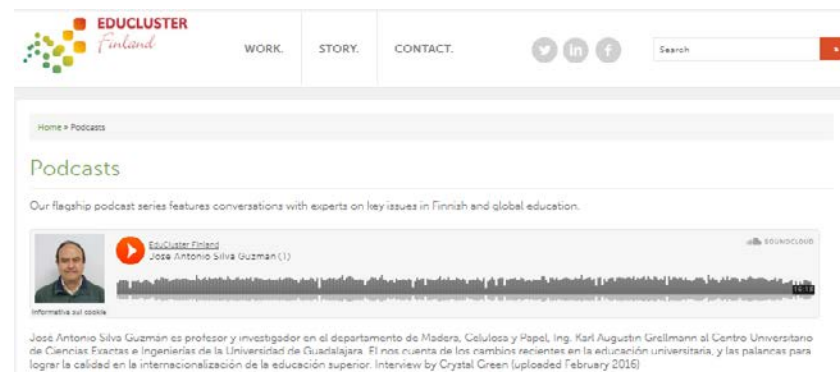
EDUCLUSTER
Finland

WORK. STORY. CONTACT.

Search

Home » Podcasts

Podcasts

Our flagship podcast series features conversations with experts on key issues in Finnish and global education.

EduCluster Finland
José Antonio Silva Guzman (1)

SOUNDCLOUD

10:18

Informativa sui cookie

José Antonio Silva Guzmán es profesor y investigador en el departamento de Madera, Celulosa y Papel, Ing. Karl Augustin Grellmann al Centro Universitario de Ciencias Exactas e Ingenierías de la Universidad de Guadalajara. El nos cuenta de los cambios recientes en la educación universitaria, y las palancas para lograr la calidad en la internacionalización de la educación superior. Interview by Crystal Green (uploaded February 2016)